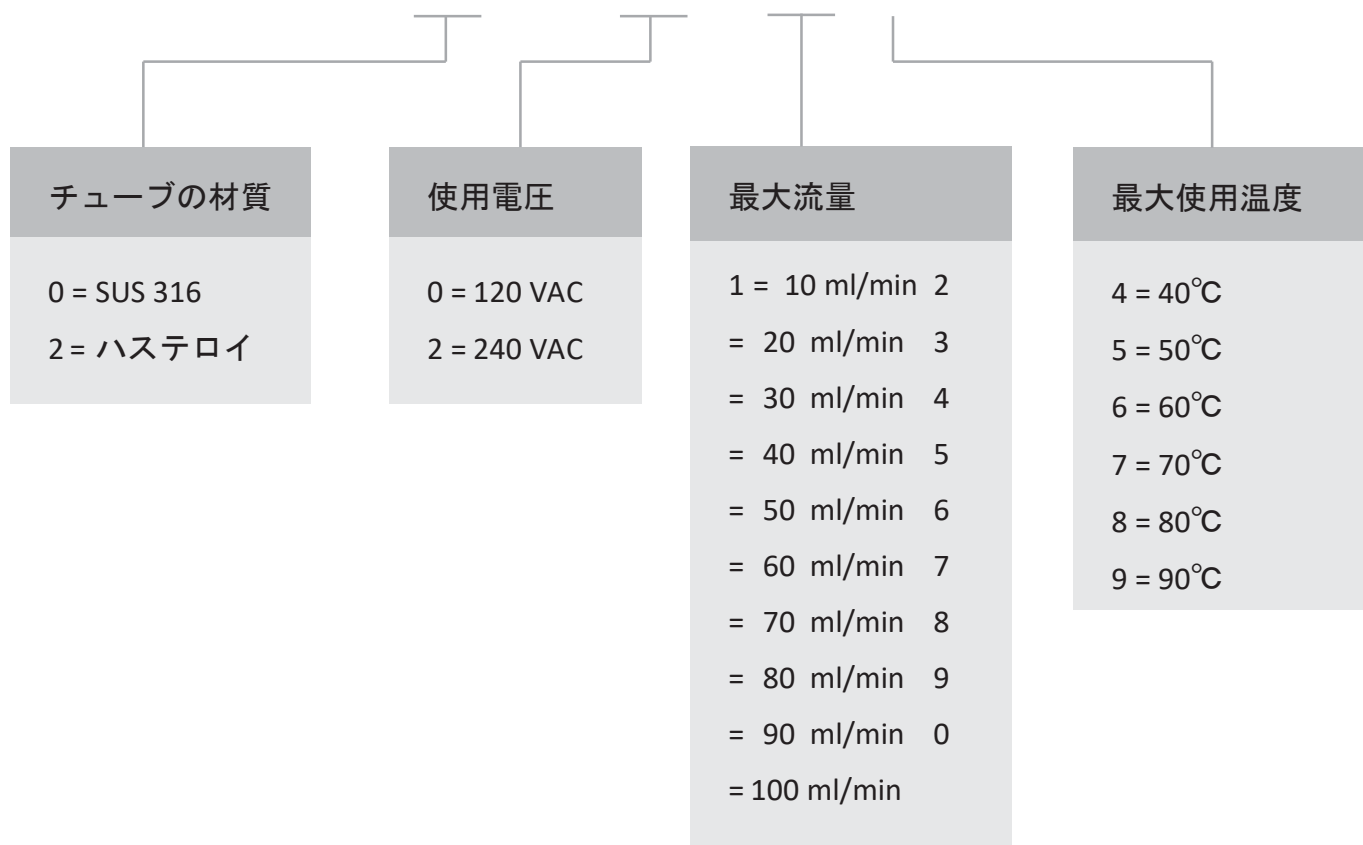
チューブの材質

0 = SUS 316
2 = ハステロイ

使用電圧

0 = 120 VAC
2 = 240 VAC

最大流量

1 = 10 ml/min 2
= 20 ml/min 3
= 30 ml/min 4
= 40 ml/min 5
= 50 ml/min 6
= 60 ml/min 7
= 70 ml/min 8
= 80 ml/min 9
= 90 ml/min 0
= 100 ml/min

最大使用温度

4 = 40℃
5 = 50℃
6 = 60℃
7 = 70℃
8 = 80℃
9 = 90℃